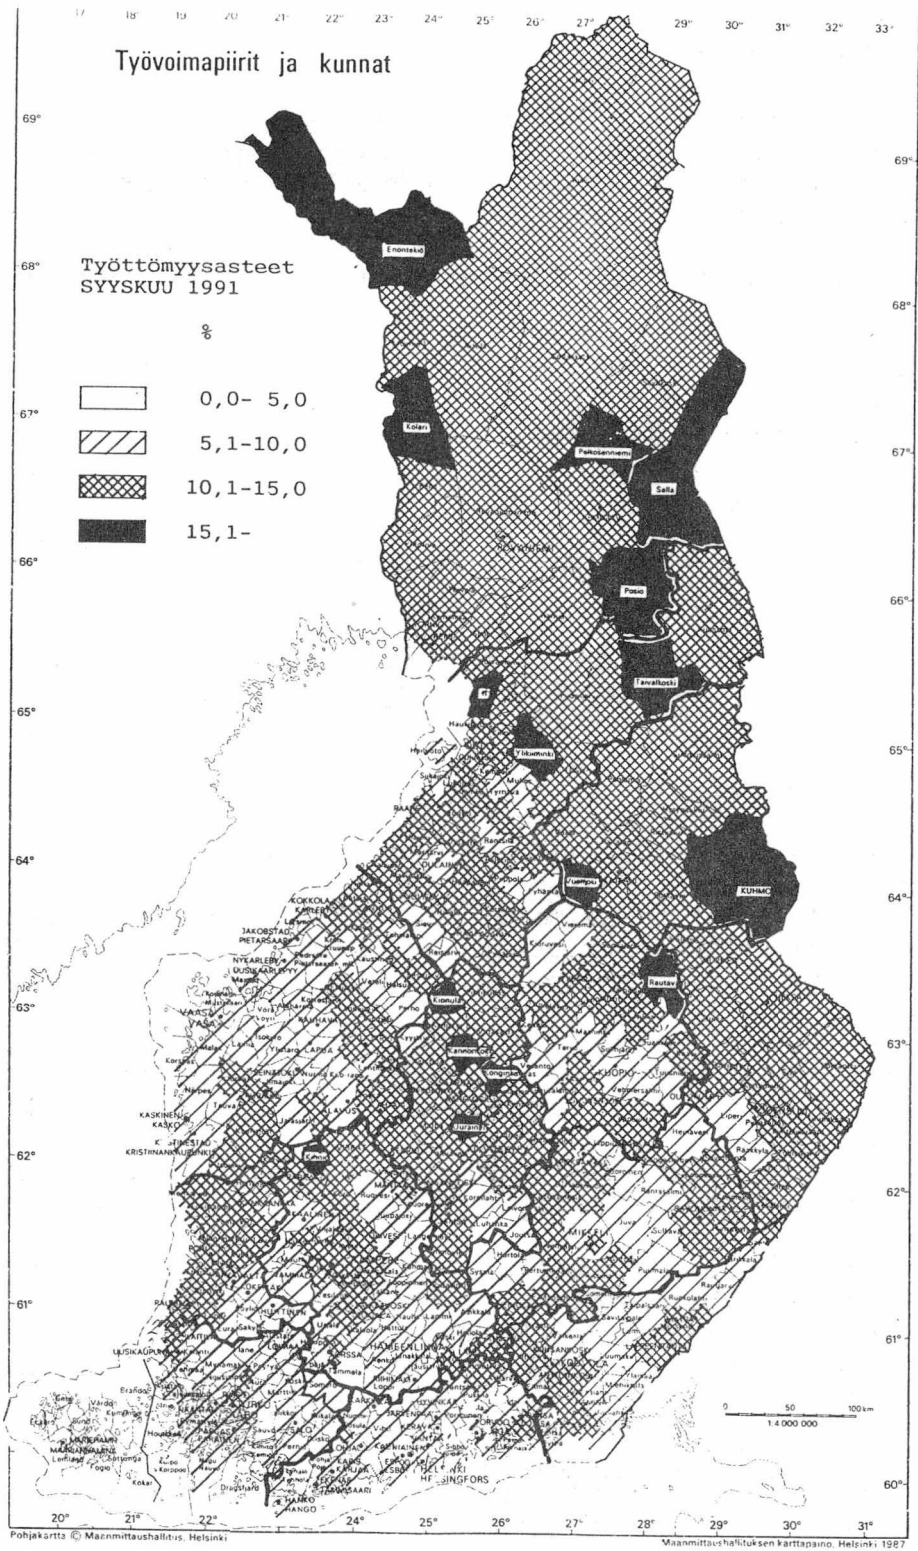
17° 18° 19° 20° 21° 22° 23° 24° 25° 26° 27° 28° 29° 30° 31° 32° 33°

Työvoimapiirit ja kunnat

Työttömyysasteet
SYYSKUU 1991

%

0,0- 5,0
5,1-10,0
10,1-15,0
15,1-

69°
68°
67°
66°
65°
64°
63°
62°
61°
60°

Enontekiö
Kolari
Pelkosenniemi
Salla
Posio
Taivalkoski
Ylikiiminki
Vuolijoki
KUHMO
Rautav
Kinnula
Kannonkoski
Jurainen
Kihniö

ROVANIEMI
KOKKOLA KARLEBY
JAKOBSTAD PIETARSAARI
NYKARLEBY UUSIKAARLEPYY
VAASA VASA
KASKINEN KASKÖ
KRISTINESTAD KRISTIINANKAUPUNKI
LAPUA
ALAVUS
KUOPIO
MIKKELI
UUSIKAUPUNKI
HÄMEENLINNA
MARIEHAMN MAARIANHAMINA
HANKO HANGÖ
HELSINKI HELSINGFORS
KOUVOLA
TAMMISAARI

0 50 100 km
1:4 000 000

Pohjakartta © Maanmittaushallitus, Helsinki
Maanmittaushallituksen karttapaino, Helsinki 1987